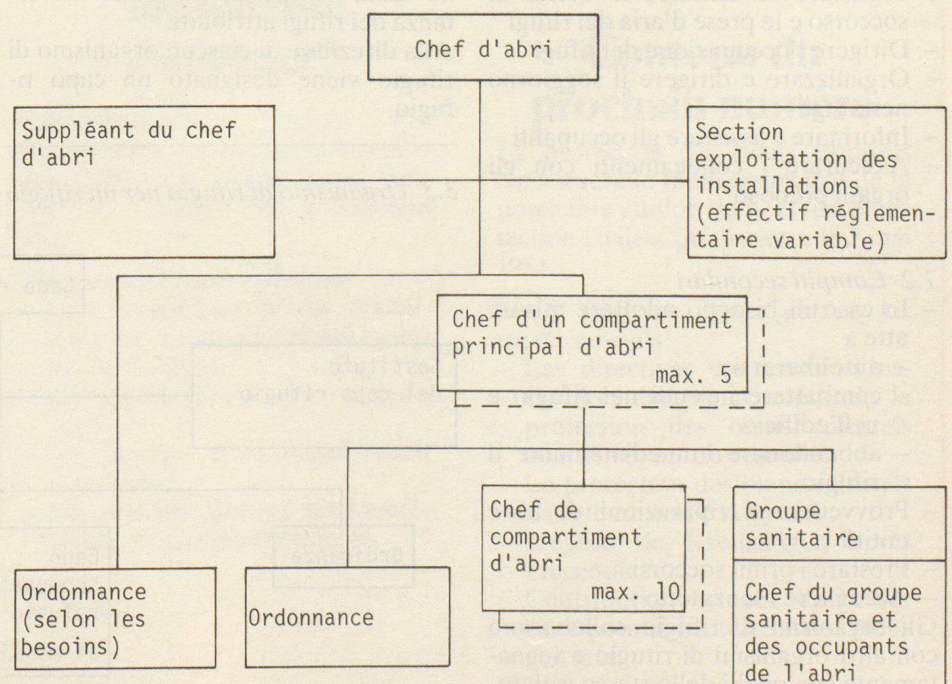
Chef d'abri

Suppléant du chef d'abri

Section exploitation des installations (effectif réglementaire variable)

Chef d'un compartiment principal d'abri
max. 5

Chef de compartiment d'abri
max. 10

Groupe sanitaire

Chef du groupe sanitaire et des occupants de l'abri

Ordonnance (selon les besoins)

Ordonnance